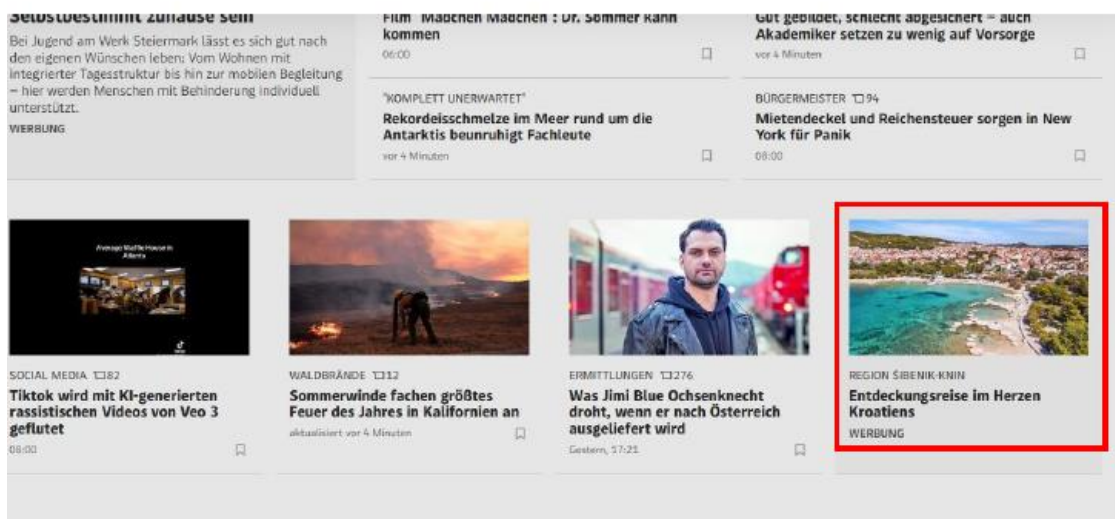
Selbstbestimmt zuhause sein

Bei Jugend am Werk Steiermark lässt es sich gut nach den eigenen Wünschen leben: Vom Wohnen mit integrierter Tagesstruktur bis hin zur mobilen Begleitung – hier werden Menschen mit Behinderung individuell unterstützt.

WERBUNG

Film "Mädchen Mädchen": Dr. Sommer kann kommen

06:00

"KOMPLETT UNERWARTET"

Rekordeisschmelze im Meer rund um die Antarktis beunruhigt Fachleute

vor 4 Minuten

Gut gebildet, schlecht abgesichert – auch Akademiker setzen zu wenig auf Vorsorge

vor 4 Minuten

BÜRGERMEISTER 94

Mietendeckel und Reichensteuer sorgen in New York für Panik

08:00

Average Waffle House in Atlanta

SOCIAL MEDIA 82

Tiktok wird mit KI-generierten rassistischen Videos von Veo 3 geflutet

08:00

WALDBRÄNDE 12

Sommerwinde fachen größtes Feuer des Jahres in Kalifornien an

aktualisiert vor 4 Minuten

ERMITTLUNGEN 276

Was Jimi Blue Ochsenknecht droht, wenn er nach Österreich ausgeliefert wird

Gestern, 17:21

REGION ŠIBENIK-KNIN

Entdeckungsreise im Herzen Kroatiens

WERBUNG